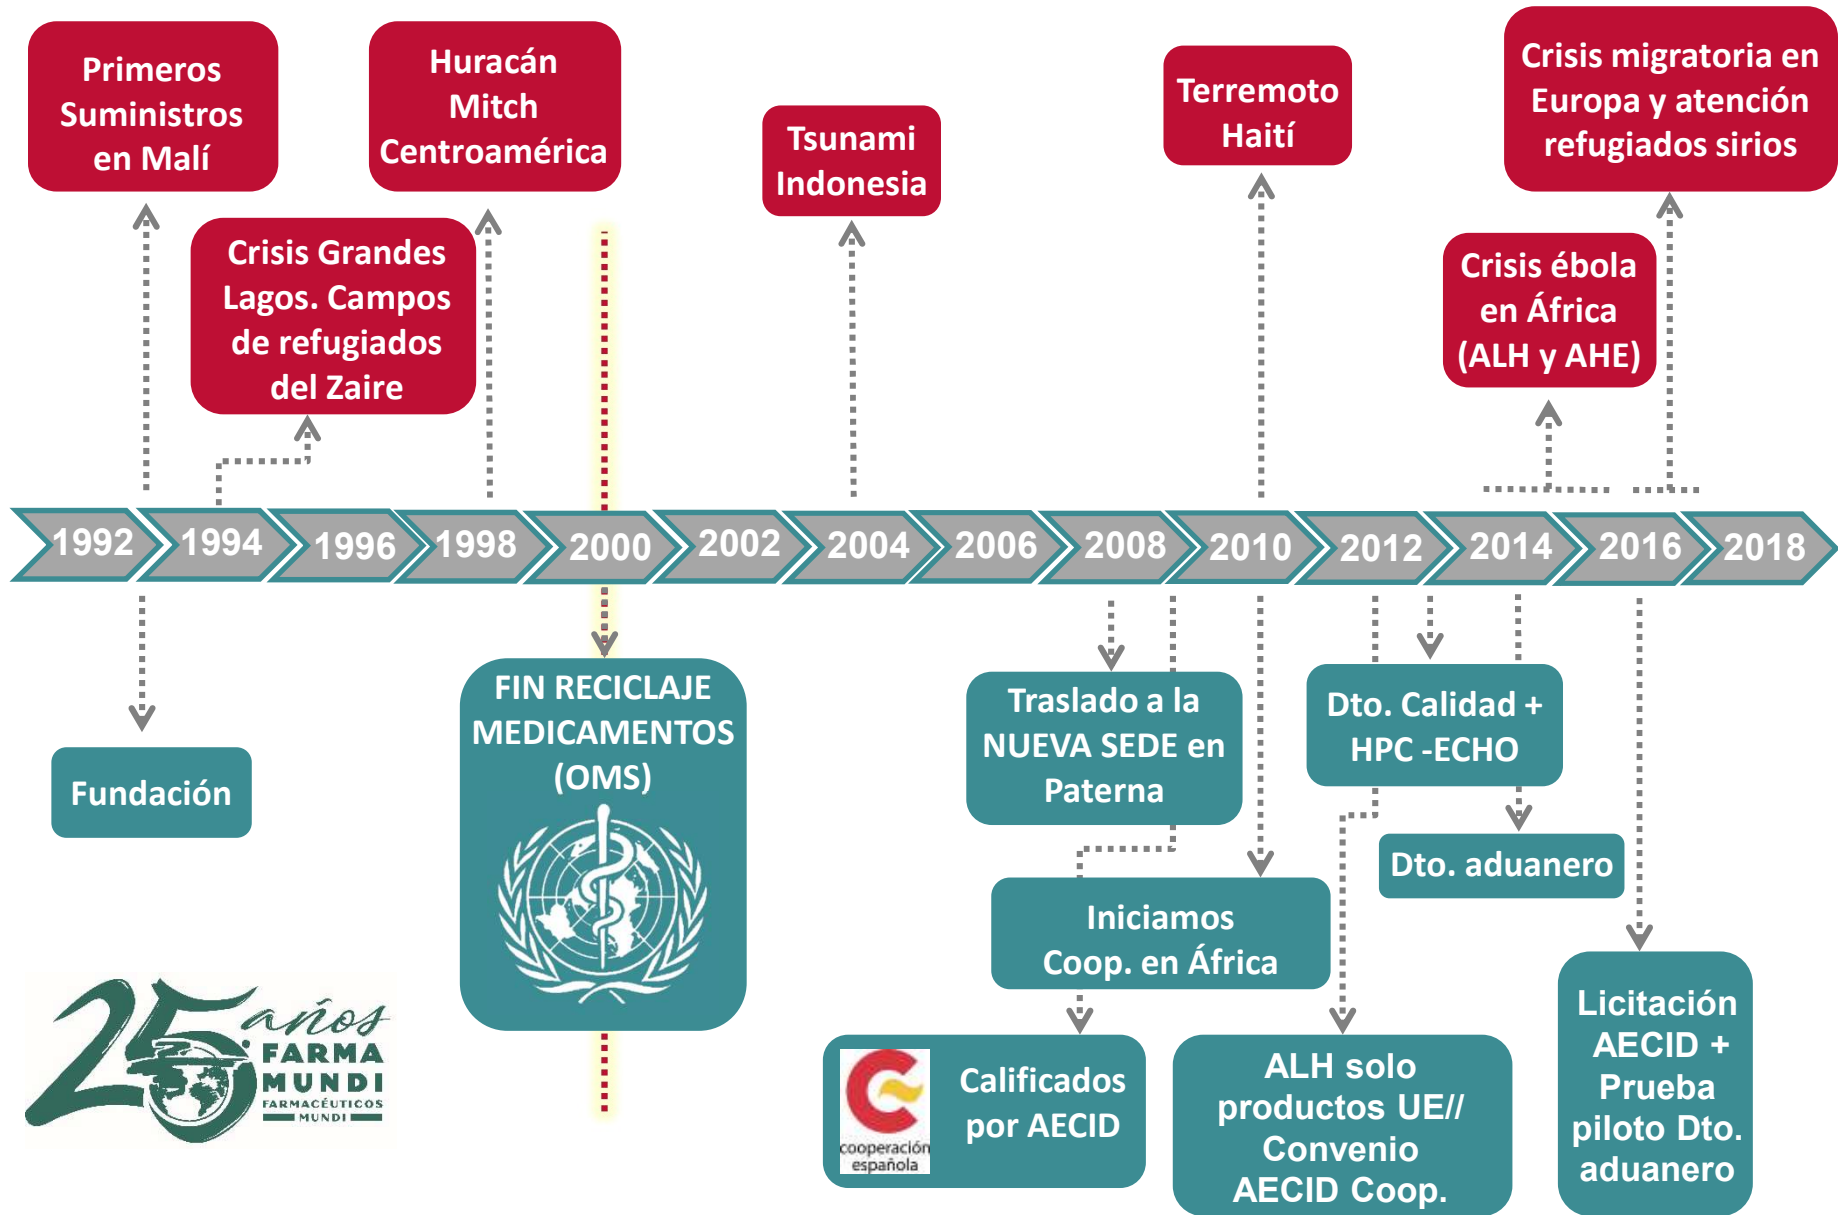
Primeros Suministros en Malí

Huracán Mitch Centroamérica

Tsunami Indonesia

Terremoto Haití

Crisis migratoria en Europa y atención refugiados sirios

Crisis Grandes Lagos. Campos de refugiados del Zaire

Crisis ébola en África (ALH y AHE)

1992 1994 1996 1998 2000 2002 2004 2006 2008 2010 2012 2014 2016 2018

Fundación

FIN RECICLAJE MEDICAMENTOS (OMS)

Traslado a la NUEVA SEDE en Paterna

Dto. Calidad + HPC -ECHO

Dto. aduanero

Iniciamos Coop. en África

25 años FARMA MUNDI FARMACÉUTICOS MUNDI

cooperación española

Calificados por AECID

ALH solo productos UE// Convenio AECID Coop.

Licitación AECID + Prueba piloto Dto. aduanero